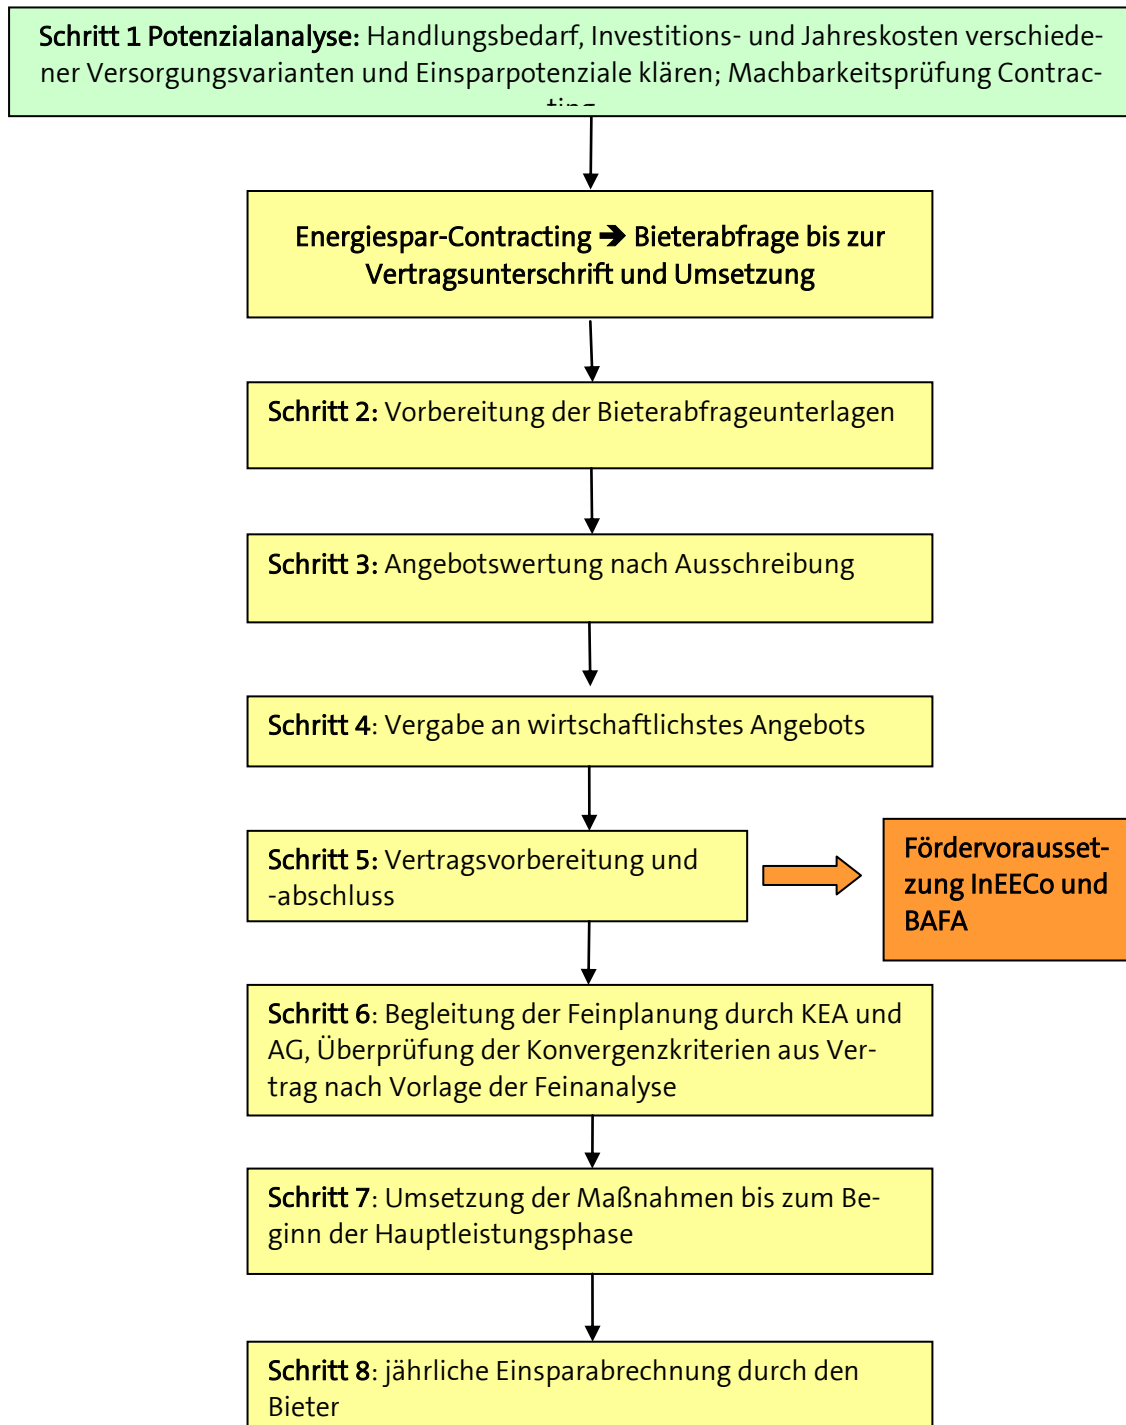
**Schritt 1 Potenzialanalyse:** Handlungsbedarf, Investitions- und Jahreskosten verschiedener Versorgungsvarianten und Einsparpotenziale klären; Machbarkeitsprüfung Contrac-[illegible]

**Energiespar-Contracting ➔ Bieterabfrage bis zur Vertragsunterschrift und Umsetzung**

**Schritt 2:** Vorbereitung der Bieterabfrageunterlagen

**Schritt 3:** Angebotswertung nach Ausschreibung

**Schritt 4**: Vergabe an wirtschaftlichstes Angebots

**Schritt 5:** Vertragsvorbereitung und -abschluss

**Fördervoraussetzung InEECo und BAFA**

**Schritt 6**: Begleitung der Feinplanung durch KEA und AG, Überprüfung der Konvergenzkriterien aus Vertrag nach Vorlage der Feinanalyse

**Schritt 7**: Umsetzung der Maßnahmen bis zum Beginn der Hauptleistungsphase

**Schritt 8**: jährliche Einsparabrechnung durch den Bieter